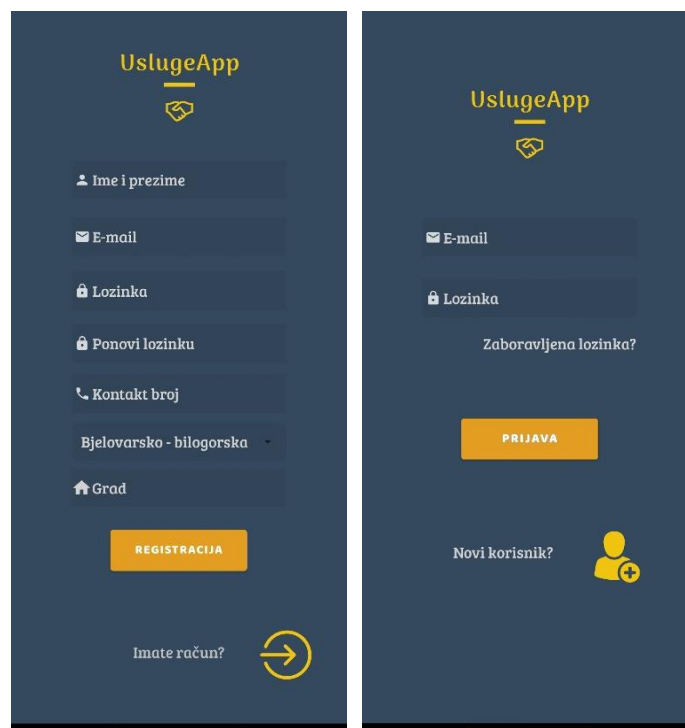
UslugeApp

Ime i prezime

E-mail

Lozinka

Ponovi lozinku

Kontakt broj

Bjelovarsko - bilogorska

Grad

REGISTRACIJA

Imate račun?

UslugeApp

E-mail

Lozinka

Zaboravljena lozinka?

PRIJAVA

Novi korisnik?